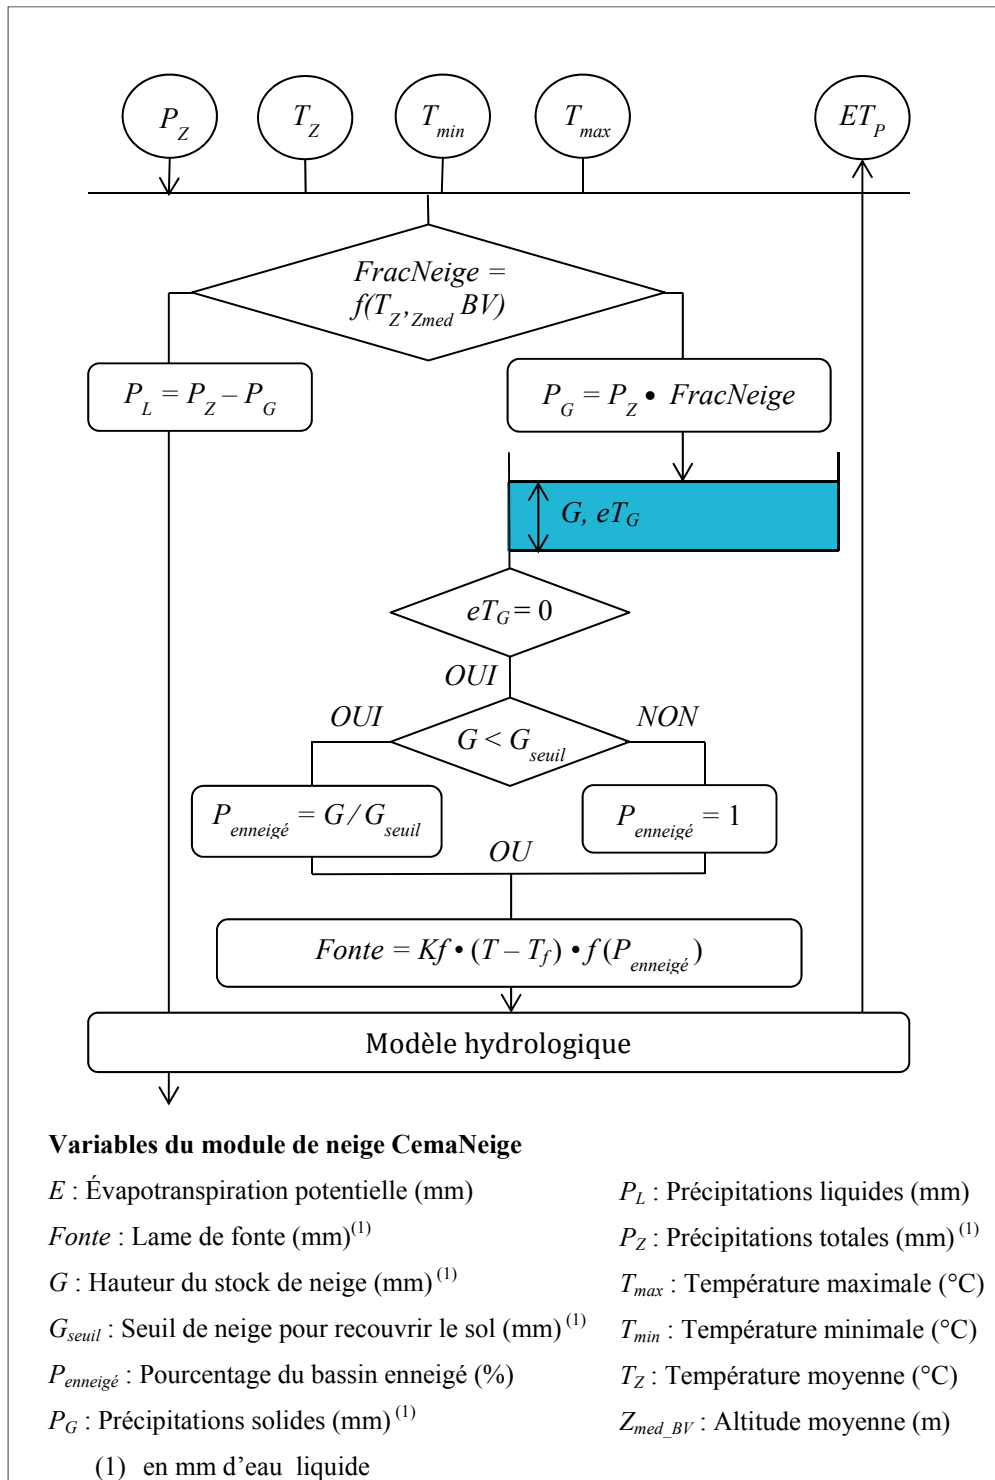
$P_Z$

$T_Z$

$T_{min}$

$T_{max}$

$ET_P$

$FracNeige = f(T_{Z'Zmed}BV)$

$P_L = P_Z - P_G$

$P_G = P_Z \bullet FracNeige$

$G, eT_G$

$eT_G = 0$

OUI

OUI

$G < G_{seuil}$

NON

$P_{enneigé} = G / G_{seuil}$

$P_{enneigé} = 1$

OU

$Fonte = Kf \bullet (T - T_f) \bullet f(P_{enneigé})$

Modèle hydrologique

**Variables du module de neige CemaNeige**

$E$ : Évapotranspiration potentielle (mm)

$Fonte$ : Lame de fonte (mm)$^{(1)}$

$G$ : Hauteur du stock de neige (mm)$^{(1)}$

$G_{seuil}$ : Seuil de neige pour recouvrir le sol (mm)$^{(1)}$

$P_{enneigé}$ : Pourcentage du bassin enneigé (%)

$P_G$ : Précipitations solides (mm)$^{(1)}$

$P_L$ : Précipitations liquides (mm)

$P_Z$ : Précipitations totales (mm)$^{(1)}$

$T_{max}$ : Température maximale (°C)

$T_{min}$ : Température minimale (°C)

$T_Z$ : Température moyenne (°C)

$Z_{med\_BV}$ : Altitude moyenne (m)

(1) en mm d'eau liquide